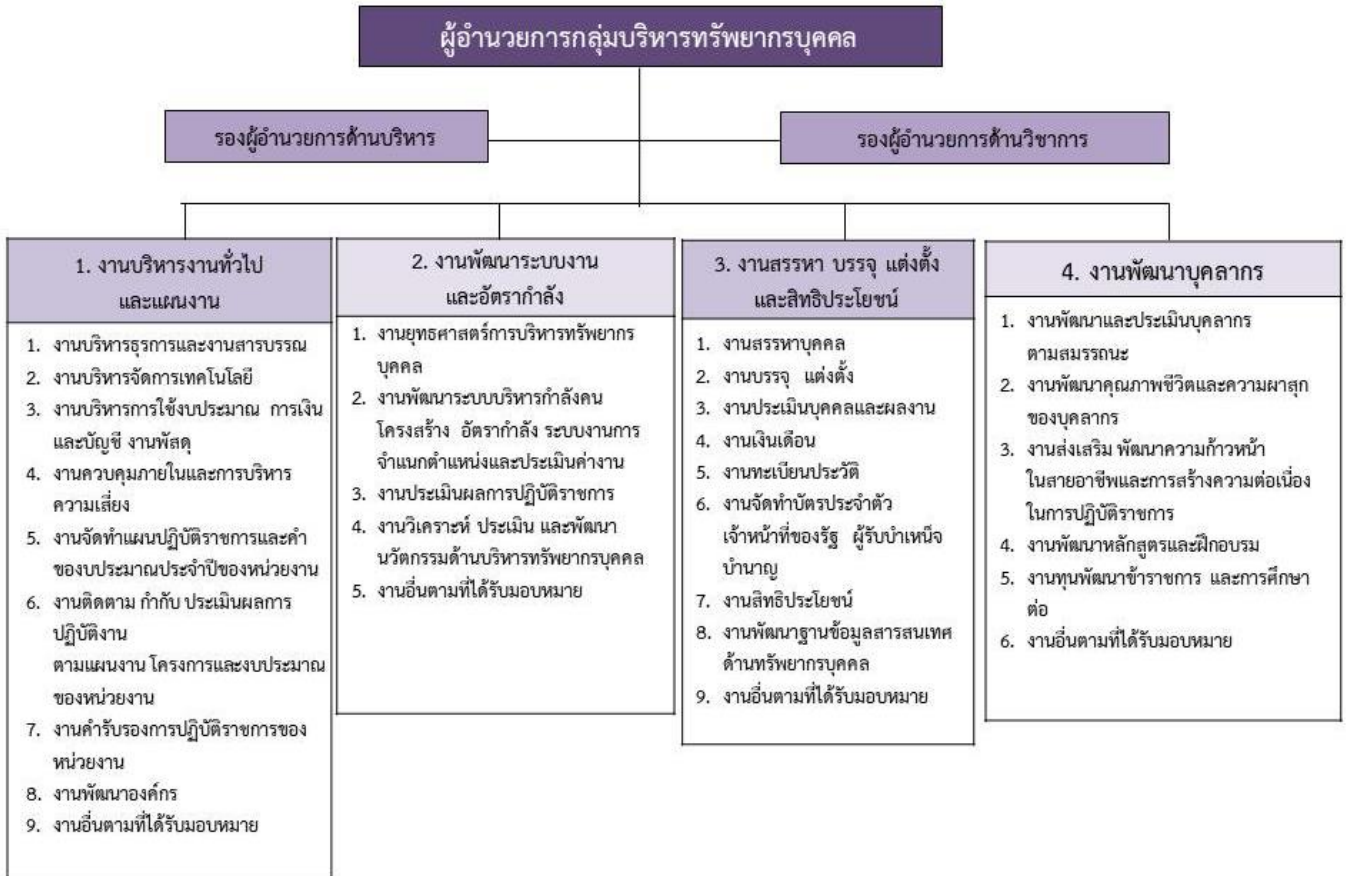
ผู้อำนวยการกลุ่มบริหารทรัพยากรบุคคล

รองผู้อำนวยการด้านบริหาร

รองผู้อำนวยการด้านวิชาการ

1. งานบริหารงานทั่วไปและแผนงาน

1. งานบริหารธุรการและงานสารบรรณ
2. งานบริหารจัดการเทคโนโลยี
3. งานบริหารการใช้งบประมาณ การเงินและบัญชี งานพัสดุ
4. งานควบคุมภายในและการบริหารความเสี่ยง
5. งานจัดทำแผนปฏิบัติราชการและคำของบประมาณประจำปีของหน่วยงาน
6. งานติดตาม กำกับ ประเมินผลการปฏิบัติงาน
ตามแผนงาน โครงการและงบประมาณของหน่วยงาน
7. งานคำรับรองการปฏิบัติราชการของหน่วยงาน
8. งานพัฒนาองค์กร
9. งานอื่นตามที่ได้รับมอบหมาย

2. งานพัฒนาระบบงานและอัตรากำลัง

1. งานยุทธศาสตร์การบริหารทรัพยากรบุคคล
2. งานพัฒนาระบบบริหารกำลังคน โครงสร้าง อัตรากำลัง ระบบงานการจำแนกตำแหน่งและประเมินค่างาน
3. งานประเมินผลการปฏิบัติราชการ
4. งานวิเคราะห์ ประเมิน และพัฒนานวัตกรรมด้านบริหารทรัพยากรบุคคล
5. งานอื่นตามที่ได้รับมอบหมาย

3. งานสรรหา บรรจุ แต่งตั้งและสิทธิประโยชน์

1. งานสรรหาบุคคล
2. งานบรรจุ แต่งตั้ง
3. งานประเมินบุคคลและผลงาน
4. งานเงินเดือน
5. งานทะเบียนประวัติ
6. งานจัดทำบัตรประจำตัวเจ้าหน้าที่ของรัฐ ผู้รับบำเหน็จบำนาญ
7. งานสิทธิประโยชน์
8. งานพัฒนาฐานข้อมูลสารสนเทศด้านทรัพยากรบุคคล
9. งานอื่นตามที่ได้รับมอบหมาย

4. งานพัฒนาบุคลากร

1. งานพัฒนาและประเมินบุคลากรตามสมรรถนะ
2. งานพัฒนาคุณภาพชีวิตและความผาสุกของบุคลากร
3. งานส่งเสริม พัฒนาความก้าวหน้าในสายอาชีพและการสร้างความต่อเนื่องในการปฏิบัติราชการ
4. งานพัฒนาหลักสูตรและฝึกอบรม
5. งานทุนพัฒนาข้าราชการ และการศึกษาต่อ
6. งานอื่นตามที่ได้รับมอบหมาย